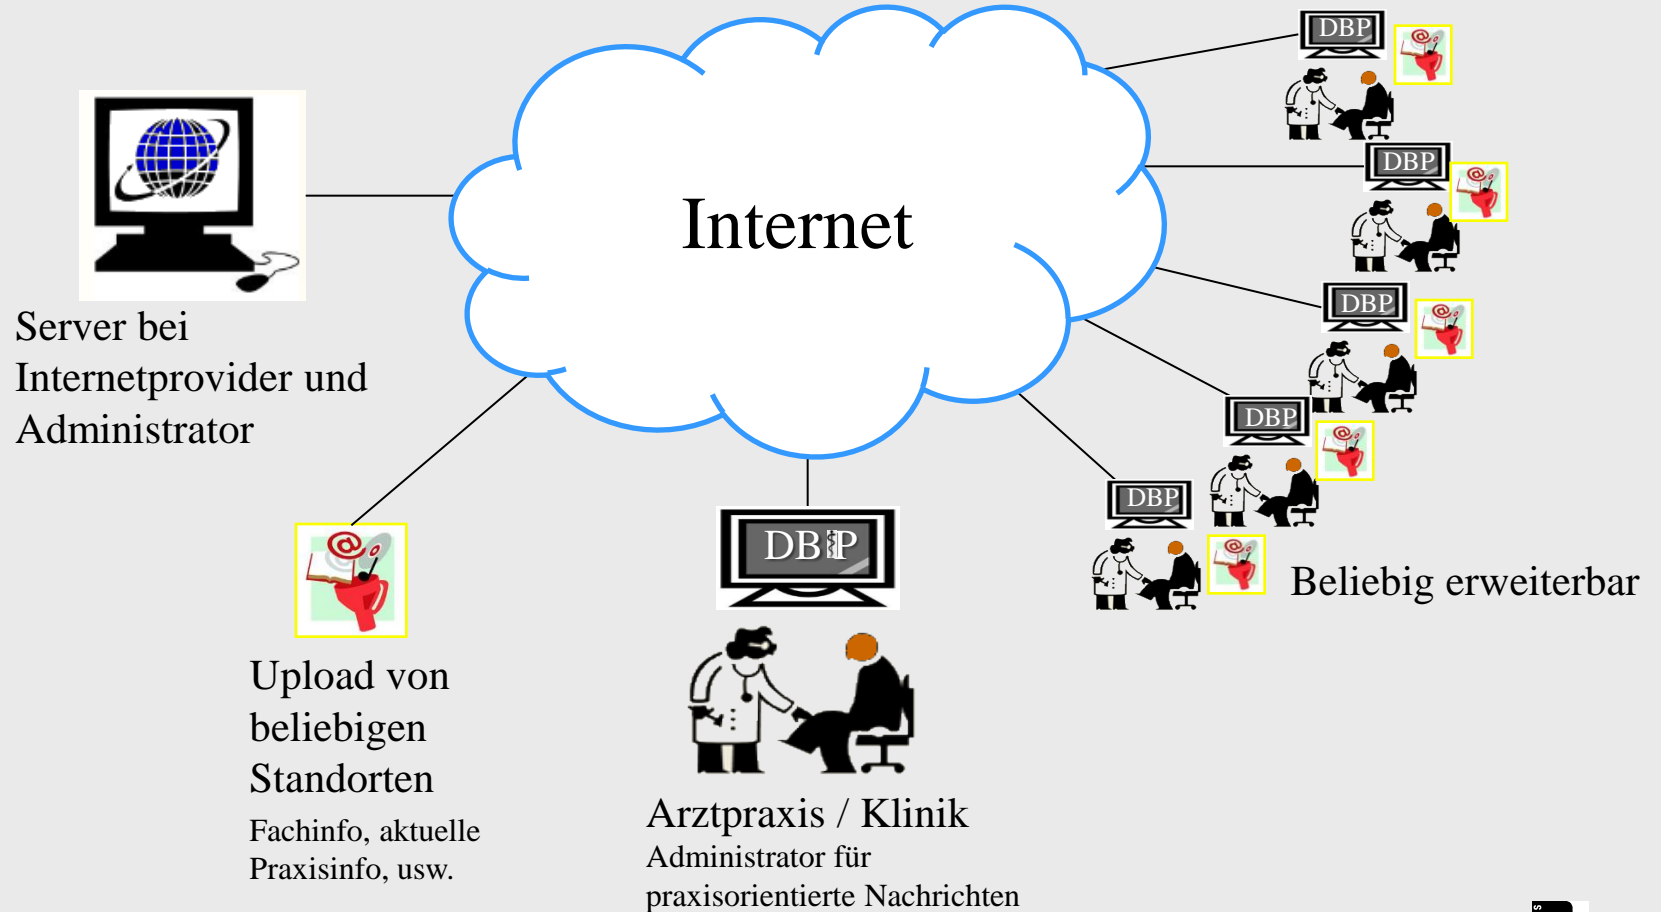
Internet

DBP

DBP

DBP

DBP

DBP

Server bei Internetprovider und Administrator

Beliebig erweiterbar

Upload von beliebigen Standorten

Fachinfo, aktuelle Praxisinfo, usw.

DBP

Arztpraxis / Klinik

Administrator für praxisorientierte Nachrichten